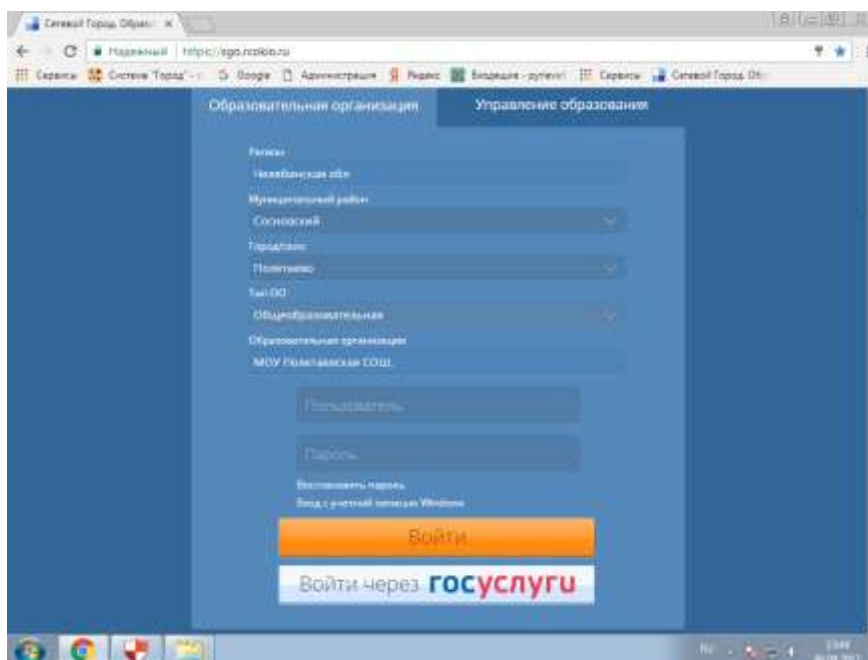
Сетевой Город. Образ... ×

Надежный | https://sgo.rcokoi.ru

Сервисы | Система "Город" | Google | Администрация | Яндекс | Входящие - pyrievi | Сервисы | Сетевой Город. Об...

Образовательная организация | Управление образования

Регион
Челябинская обл
Муниципальный район
Сосновский
Городской
Полетаево
Тип ОО
Общеобразовательная
Образовательная организация
МОУ Полетаевская СОШ

Пользователь

Пароль

Восстановить пароль
Вход с учетной записью Windows

Войти

Войти через госуслуги

RU